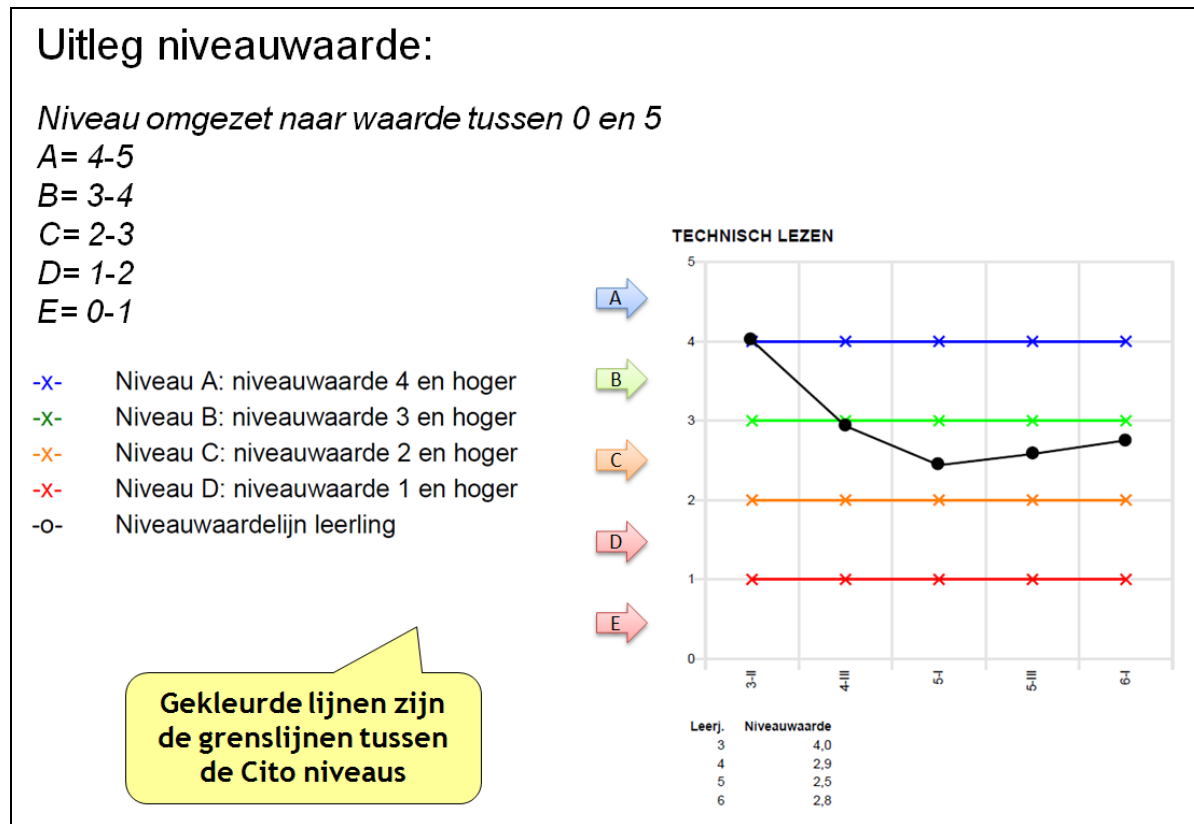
Uitleg niveauwaarde:

Niveau omgezet naar waarde tussen 0 en 5
A= 4-5
B= 3-4
C= 2-3
D= 1-2
E= 0-1

-x- Niveau A: niveauwaarde 4 en hoger
-x- Niveau B: niveauwaarde 3 en hoger
-x- Niveau C: niveauwaarde 2 en hoger
-x- Niveau D: niveauwaarde 1 en hoger
-o- Niveauwaardelijn leerling

Gekleurde lijnen zijn de grenslijnen tussen de Cito niveaus

TECHNISCH LEZEN

A
B
C
D
E

5
4
3
2
1
0

3-II
4-III
5-I
5-III
6-I

| Leerj. | Niveauwaarde |
|---|---|
| 3 | 4,0 |
| 4 | 2,9 |
| 5 | 2,5 |
| 6 | 2,8 |